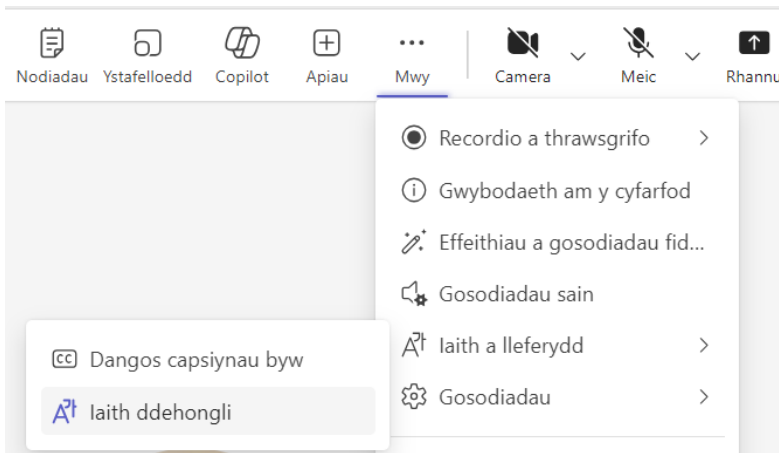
Nodiadau Ystafelloedd Copilot Apiau Mwy Camera Meic Rhannu

Recordio a thrawsgrifo

Gwybodaeth am y cyfarfod

Effeithiau a gosodiadau fid...

Gosodiadau sain

Iaith a lleferydd

Gosodiadau

CC Dangos capsiynau byw

Iaith ddehongli